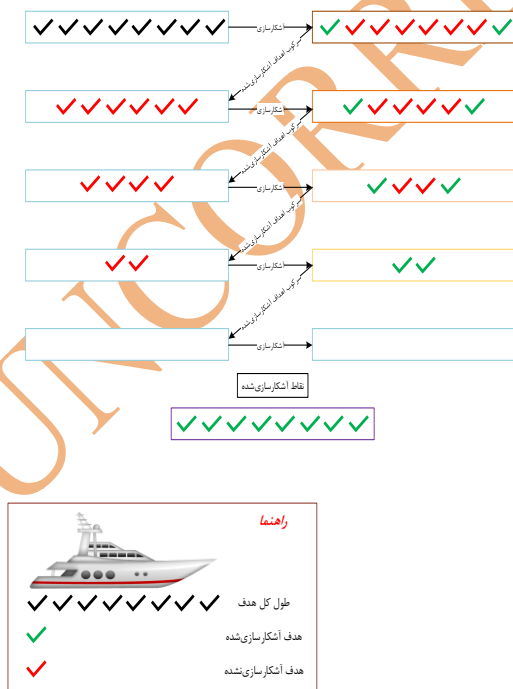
آشکارسازی
ترکیب اهداف آشکارنشده
آشکارسازی
ترکیب اهداف آشکارنشده
آشکارسازی
ترکیب اهداف آشکارنشده
آشکارسازی
ترکیب اهداف آشکارنشده
آشکارسازی

نقاط آشکارسازی‌شده

راهنما
طول کل هدف
هدف آشکارسازی‌شده
هدف آشکارسازی‌نشده